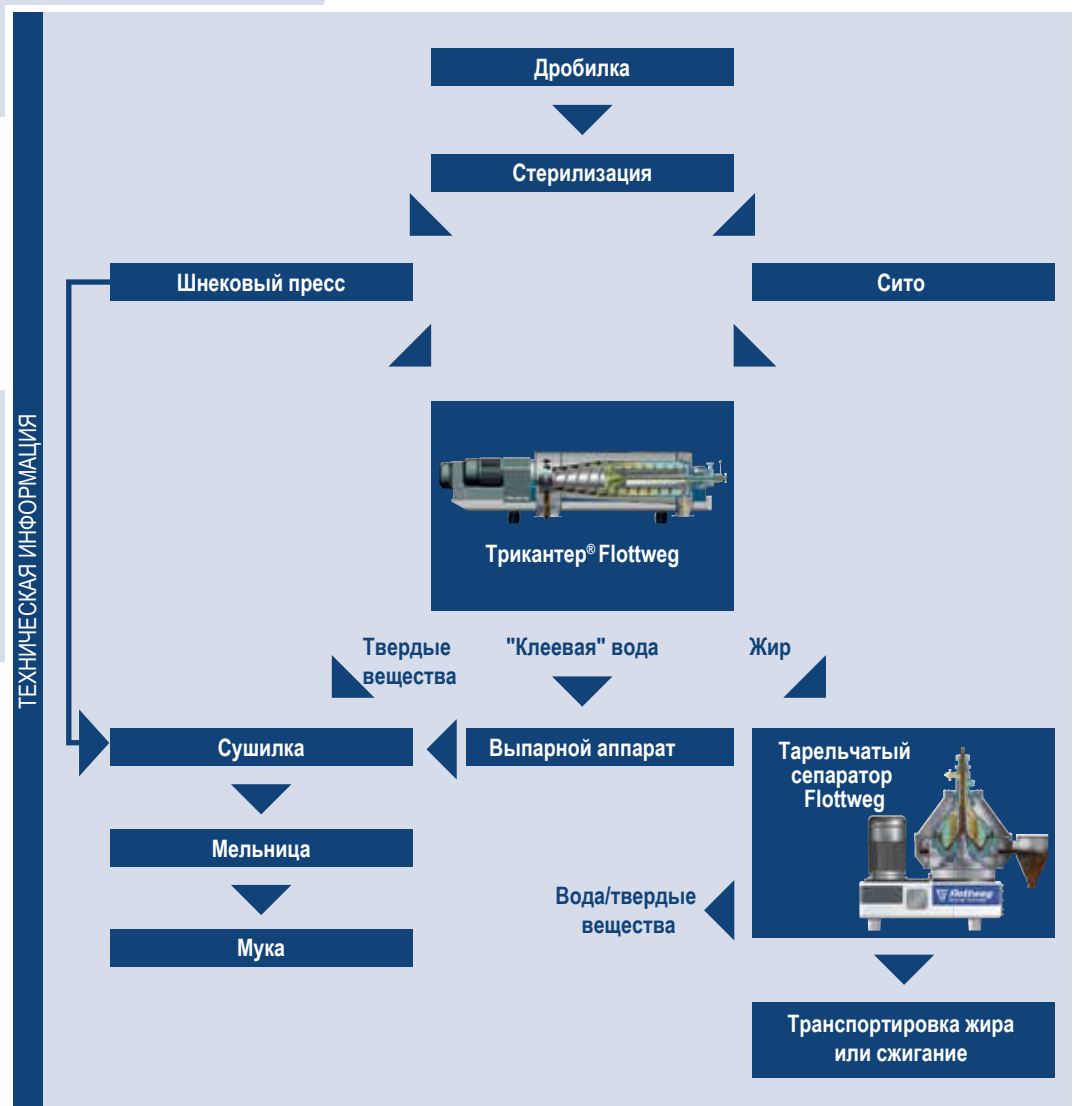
ТЕХНИЧЕСКАЯ ИНФОРМАЦИЯ

Дробилка

Стерилизация

Шнековый пресс

Сито

Трикантер® Flottweg

Твердые вещества

"Клеевая" вода

Жир

Сушилка

Выпарной аппарат

Тарельчатый сепаратор Flottweg

Мельница

Вода/твердые вещества

Мука

Транспортировка жира или сжигание